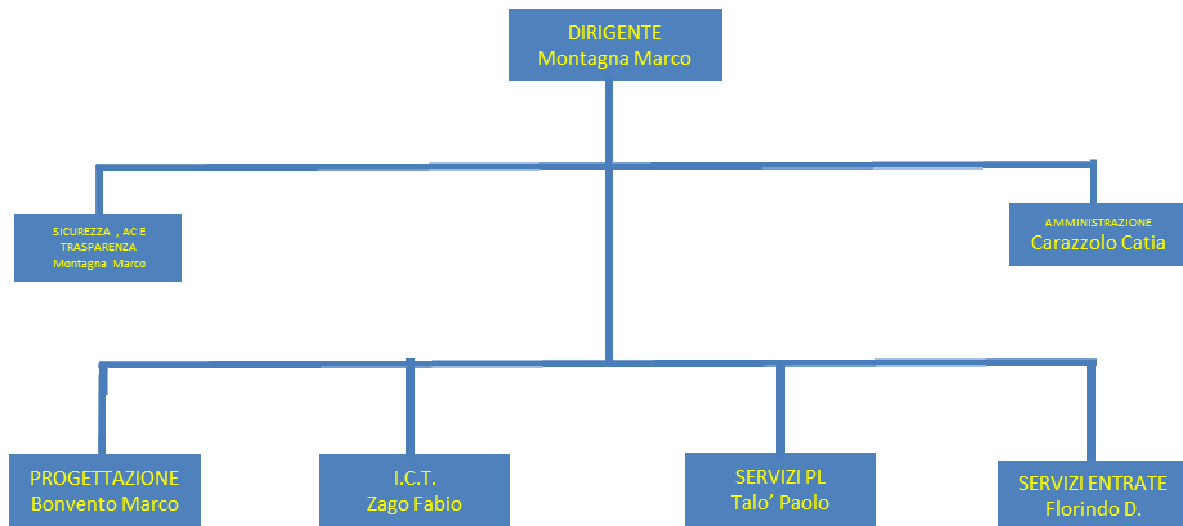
DIRIGENTE
Montagna Marco

SICUREZZA , AC E TRASPARENZA
Montagna Marco

AMMINISTRAZIONE
Carazzolo Catia

PROGETTAZIONE
Bonvento Marco

I.C.T.
Zago Fabio

SERVIZI PL
Talo' Paolo

SERVIZI ENTRATE
Florindo D.